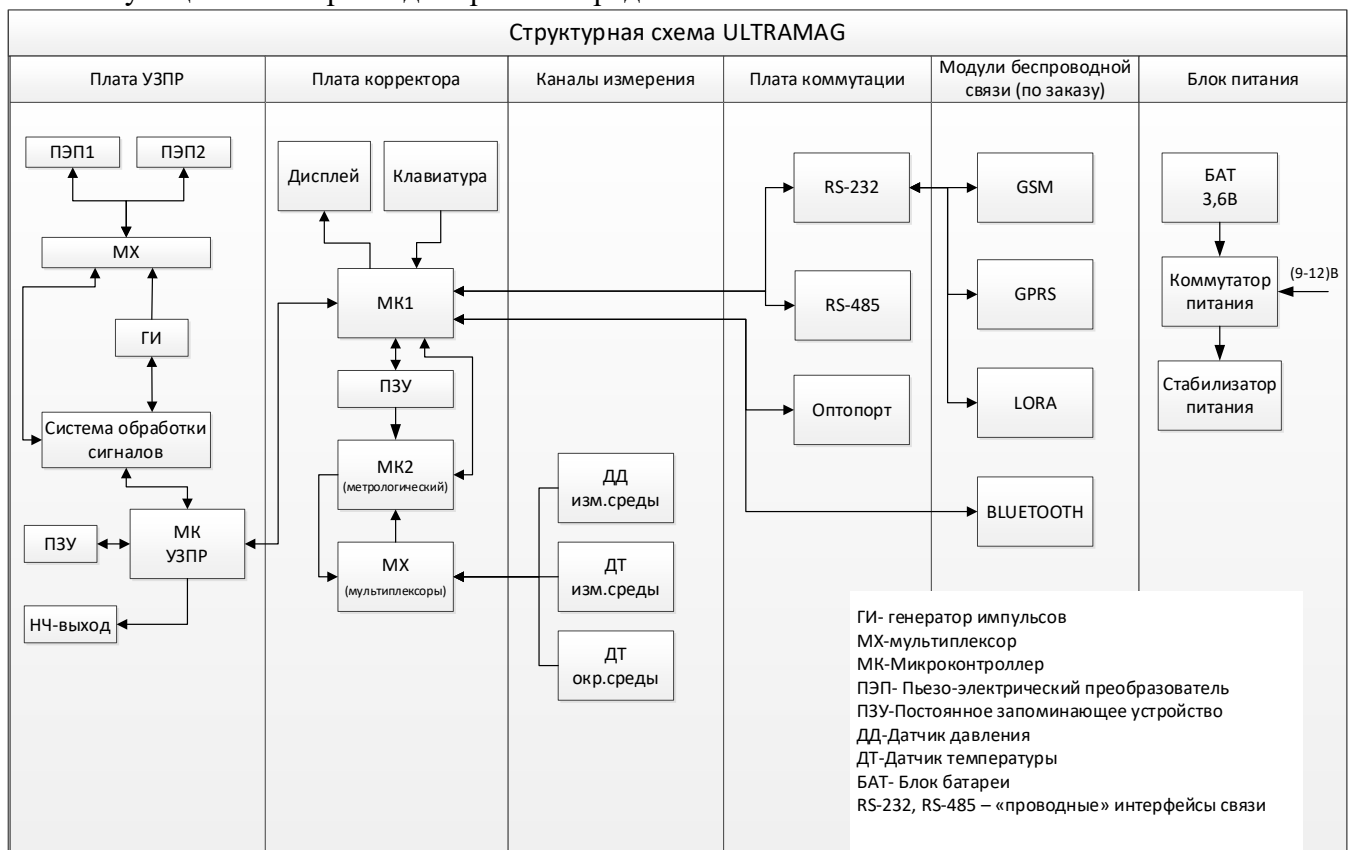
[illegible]

Структурная схема ULTRAMAG

Плата УЗПР

Плата корректора

Каналы измерения

Плата коммутации

Модули беспроводной связи (по заказу)

Блок питания

ПЭП1

ПЭП2

МХ

ГИ

Система обработки сигналов

ПЗУ

МК УЗПР

НЧ-выход

Дисплей

Клавиатура

МК1

ПЗУ

МК2 (метрологический)

МХ (мультиплексоры)

ДД изм.среды

ДТ изм.среды

ДТ окр.среды

RS-232

RS-485

Оптопорт

BLUETOOTH

GSM

GPRS

LORA

БАТ 3,6В

(9-12)В

Коммутатор питания

Стабилизатор питания

ГИ- генератор импульсов
МХ-мультиплексор
МК-Микроконтроллер
ПЭП- Пьезо-электрический преобразователь
ПЗУ-Постоянное запоминающее устройство
ДД-Датчик давления
ДТ-Датчик температуры
БАТ- Блок батареи
RS-232, RS-485 – «проводные» интерфейсы связи